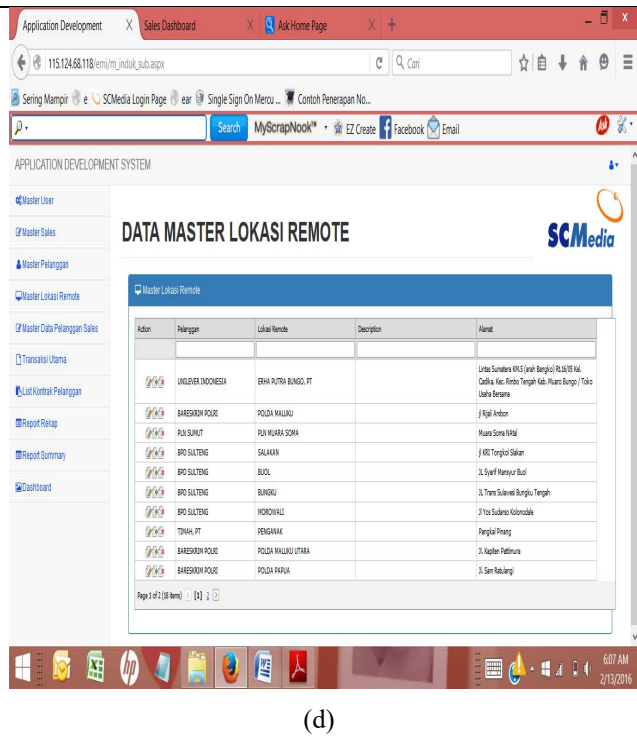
Application Development X Sales Dashboard X Ask Home Page X +

115.124.68.118/emi/m_induk_sub.aspx

Cari

Sering Mampir e SCMedia Login Page ear Single Sign On Mercu ... Contoh Penerapan No...

Search MyScrapNook™ EZ Create Facebook Email

APPLICATION DEVELOPMENT SYSTEM

Master User

Master Sales

Master Pelanggan

Master Lokasi Remote

Master Data Pelanggan Sales

Transaksi Utama

List Kontrak Pelanggan

Report Rekap

Report Summary

Dashboard

DATA MASTER LOKASI REMOTE

SCMedia

Master Lokasi Remote

| Action | Pelanggan | Lokasi Remote | Description | Alamat |
|---|---|---|---|---|
| | | | | |
| | UNILEVER INDONESIA | ERHA PUTRA BUNGO, PT | | Lintas Sumatera KM.5 (arah Bangko) Rt.16/05 Kel. Cadika, Kec. Rimbo Tengah Kab. Muaro Bungo / Toko Usaha Bersama |
| | BARESKRIM POLRI | POLDA MALUKU | | Jl Rijali Ambon |
| | PLN SUMUT | PLN MUARA SOMA | | Muara Soma NAtal |
| | BPD SULTENG | SALAKAN | | jl KRI Tongkol Slakan |
| | BPD SULTENG | BUOL | | JL Syarif Mansyur Buol |
| | BPD SULTENG | BUNGKU | | JL Trans Sulawesi Bungku Tengah |
| | BPD SULTENG | MOROWALI | | Jl Yos Sudarso Kolonodale |
| | TIMAH, PT | PENGANAK | | Pangkal Pinang |
| | BARESKRIM POLRI | POLDA MALUKU UTARA | | JL Kapitan Pattimura |
| | BARESKRIM POLRI | POLDA PAPUA | | JL Sam Ratulangi |

Page 1 of 2 (16 items) [1] 2

6:07 AM
2/13/2016

(d)